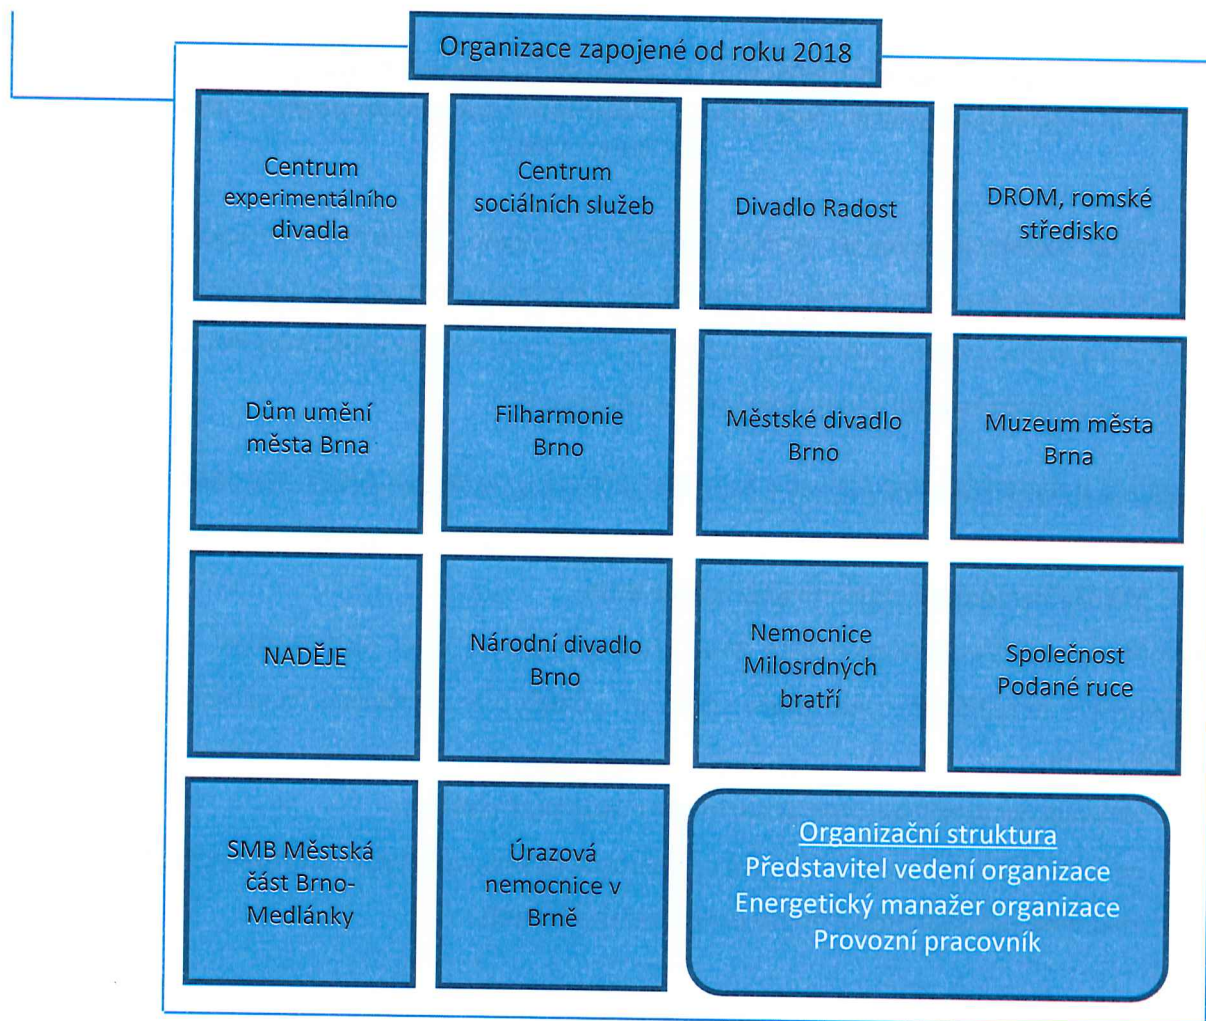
Organizace zapojené od roku 2018

Centrum experimentálního divadla

Centrum sociálních služeb

Divadlo Radost

DROM, romské středisko

Dům umění města Brna

Filharmonie Brno

Městské divadlo Brno

Muzeum města Brna

NADĚJE

Národní divadlo Brno

Nemocnice Milosrdných bratří

Společnost Podané ruce

SMB Městská část Brno-Medlánky

Úrazová nemocnice v Brně

Organizační struktura
Představitel vedení organizace
Energetický manažer organizace
Provozní pracovník